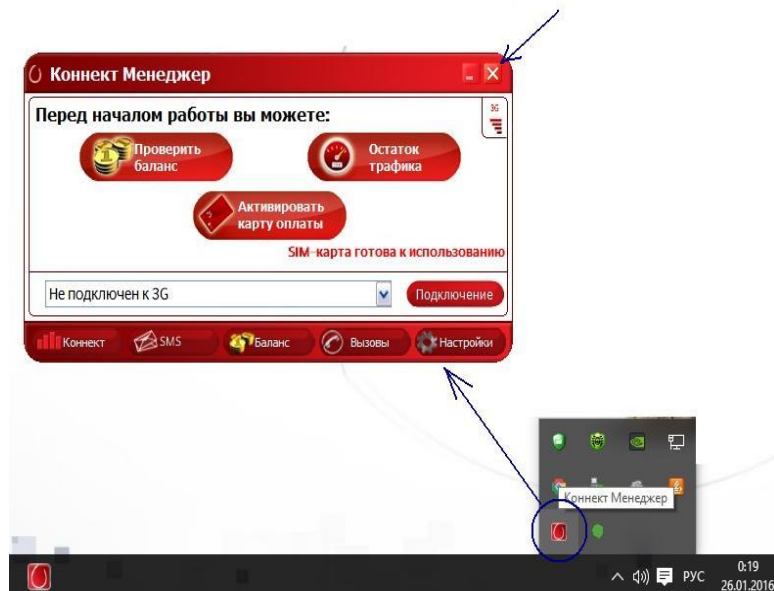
Коннект Менеджер

Перед началом работы вы можете:

3G

Проверить баланс

Остаток трафика

Активировать карту оплаты

SIM-карта готова к использованию

Не подключен к 3G

Подключение

Коннект

SMS

Баланс

Вызовы

Настройки

Коннект Менеджер

РУС

0:19
26.01.2016